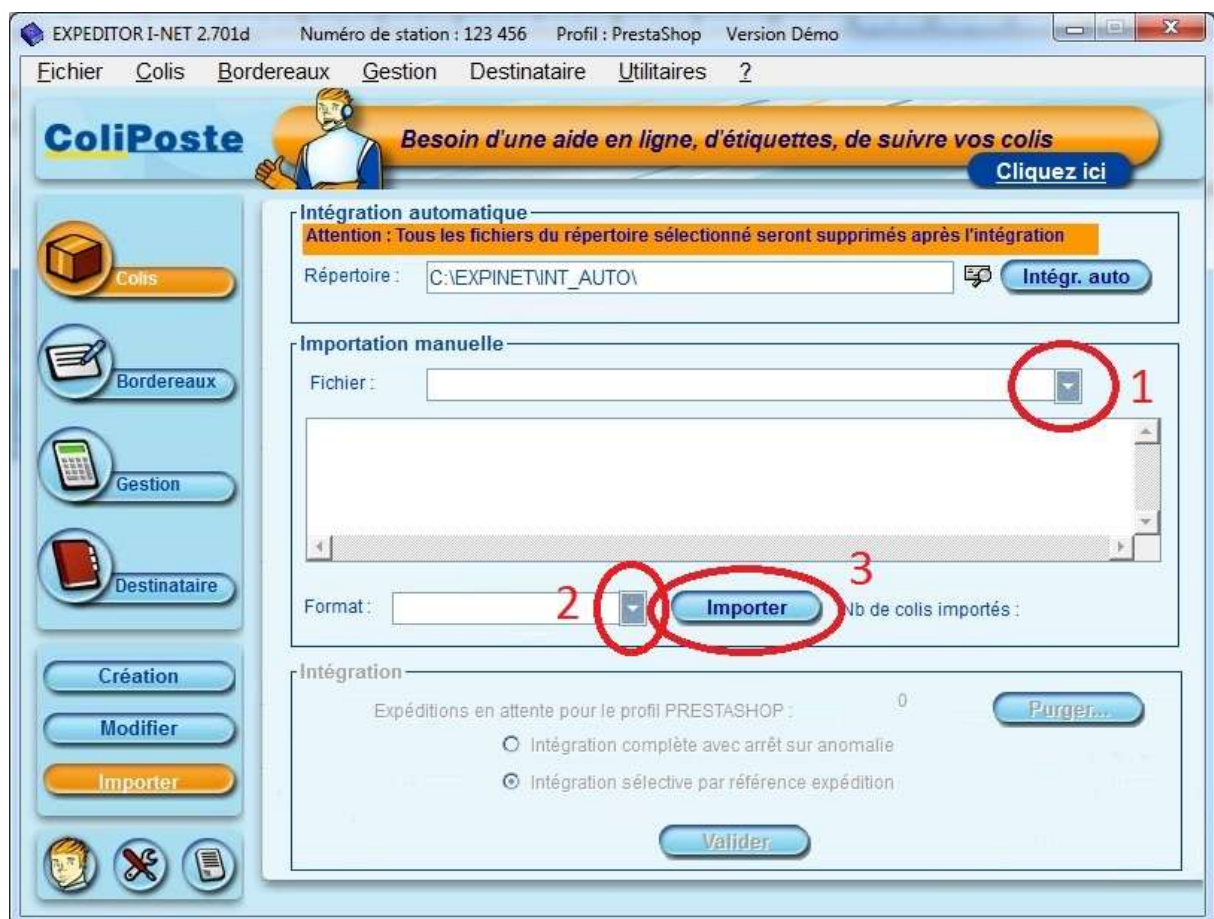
EXPEDITOR I-NET 2.701d Numéro de station : 123 456 Profil : PrestaShop Version Démo

Fichier Colis Bordereaux Gestion Destinataire Utilitaires ?

ColiPoste

Besoin d'une aide en ligne, d'étiquettes, de suivre vos colis

Cliquez ici

Colis

Bordereaux

Gestion

Destinataire

Création

Modifier

Importer

Intégration automatique

Attention : Tous les fichiers du répertoire sélectionné seront supprimés après l'intégration

Répertoire : C:\EXPINET\INT_AUTO\

Intégr. auto

Importation manuelle

Fichier :

1

Format :

2

3

Importer

Nb de colis importés :

Intégration

Expéditions en attente pour le profil PRESTASHOP : 0

Purger...

Intégration complète avec arrêt sur anomalie

Intégration sélective par référence expédition

Valider